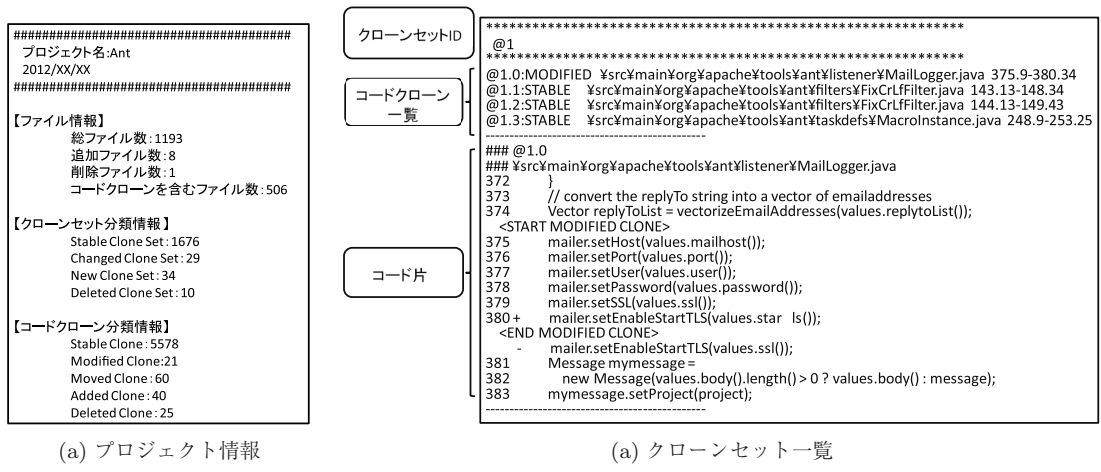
########################################
プロジェクト名:Ant
2012/XX/XX
########################################

【ファイル情報】
総ファイル数: 1193
追加ファイル数: 8
削除ファイル数: 1
コードクローンを含むファイル数: 506

【クローンセット分類情報】
Stable Clone Set: 1676
Changed Clone Set: 29
New Clone Set: 34
Deleted Clone Set: 10

【コードクローン分類情報】
Stable Clone: 5578
Modified Clone:21
Moved Clone: 60
Added Clone: 40
Deleted Clone: 25

(a) プロジェクト情報

クローンセットID

コードクローン一覧

コード片

**************************************************
@1
**************************************************
@1.0:MODIFIED ¥src¥main¥org¥apache¥tools¥ant¥listener¥MailLogger.java 375.9-380.34
@1.1:STABLE ¥src¥main¥org¥apache¥tools¥ant¥filters¥FixCrLfFilter.java 143.13-148.34
@1.2:STABLE ¥src¥main¥org¥apache¥tools¥ant¥filters¥FixCrLfFilter.java 144.13-149.43
@1.3:STABLE ¥src¥main¥org¥apache¥tools¥ant¥taskdefs¥MacroInstance.java 248.9-253.25
------------------------------------------------
### @1.0
### ¥src¥main¥org¥apache¥tools¥ant¥listener¥MailLogger.java
372 }
373 // convert the replyTo string into a vector of emailaddresses
374 Vector replyToList = vectorizeEmailAddresses(values.replytoList());
<START MODIFIED CLONE>
375 mailer.setHost(values.mailhost());
376 mailer.setPort(values.port());
377 mailer.setUser(values.user());
378 mailer.setPassword(values.password());
379 mailer.setSSL(values.ssl());
380 + mailer.setEnableStartTLS(values.star ls());
<END MODIFIED CLONE>
- mailer.setEnableStartTLS(values.ssl());
381 Message mymessage =
382 new Message(values.body().length() > 0 ? values.body() : message);
383 mymessage.setProject(project);
------------------------------------------------

(a) クローンセット一覧